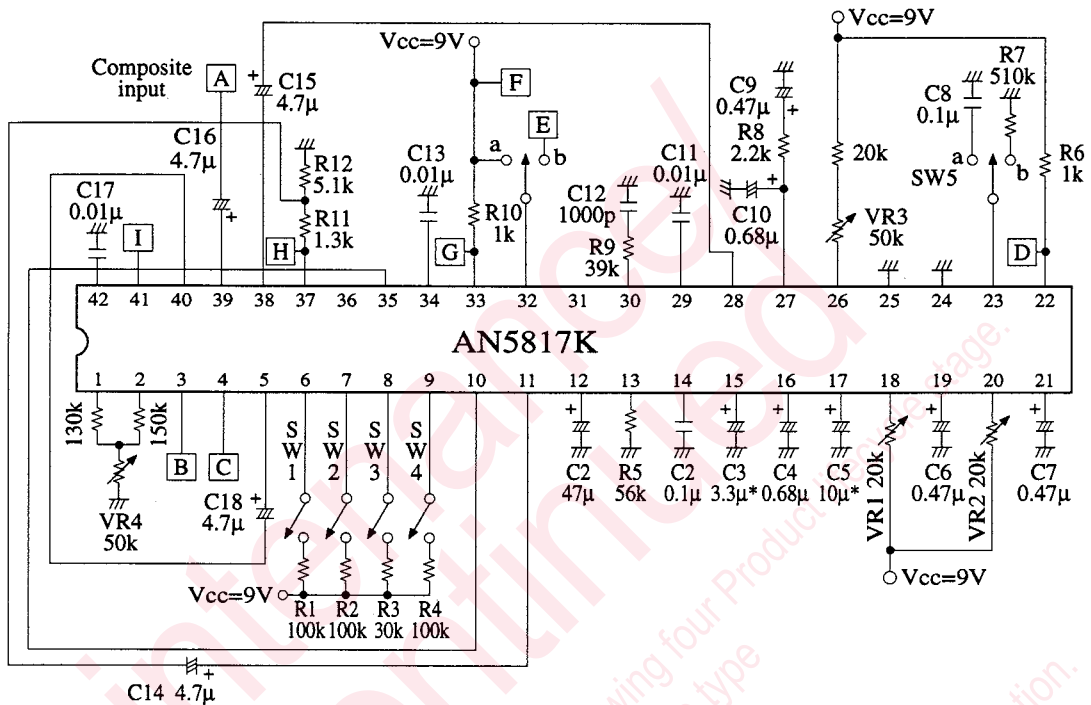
Composite input
A
C15 4.7µ
C16 4.7µ
C17 0.01µ
I
H
R12 5.1k
R11 1.3k
Vcc=9V
F
E
a
b
C13 0.01µ
G
R10 1k
C12 1000p
R9 39k
C11 0.01µ
C9 0.47µ
R8 2.2k
C10 0.68µ
Vcc=9V
20k
VR3 50k
C8 0.1µ
R7 510k
a
b
SW5
R6 1k
D

| 42 | 41 | 40 | 39 | 38 | 37 | 36 | 35 | 34 | 33 | 32 | 31 | 30 | 29 | 28 | 27 | 26 | 25 | 24 | 23 | 22 |
|---|---|---|---|---|---|---|---|---|---|---|---|---|---|---|---|---|---|---|---|---|

AN5817K

| 1 | 2 | 3 | 4 | 5 | 6 | 7 | 8 | 9 | 10 | 11 | 12 | 13 | 14 | 15 | 16 | 17 | 18 | 19 | 20 | 21 |
|---|---|---|---|---|---|---|---|---|---|---|---|---|---|---|---|---|---|---|---|---|

130k
150k
B
C
VR4 50k
C18 4.7µ
SW1
SW2
SW3
SW4
Vcc=9V
R1 100k
R2 100k
R3 30k
R4 100k
C2 47µ
R5 56k
C2 0.1µ
C3 3.3µ*
C4 0.68µ
C5 10µ*
VR1 20k
C6 0.47µ
VR2 20k
C7 0.47µ
Vcc=9V
C14 4.7µ